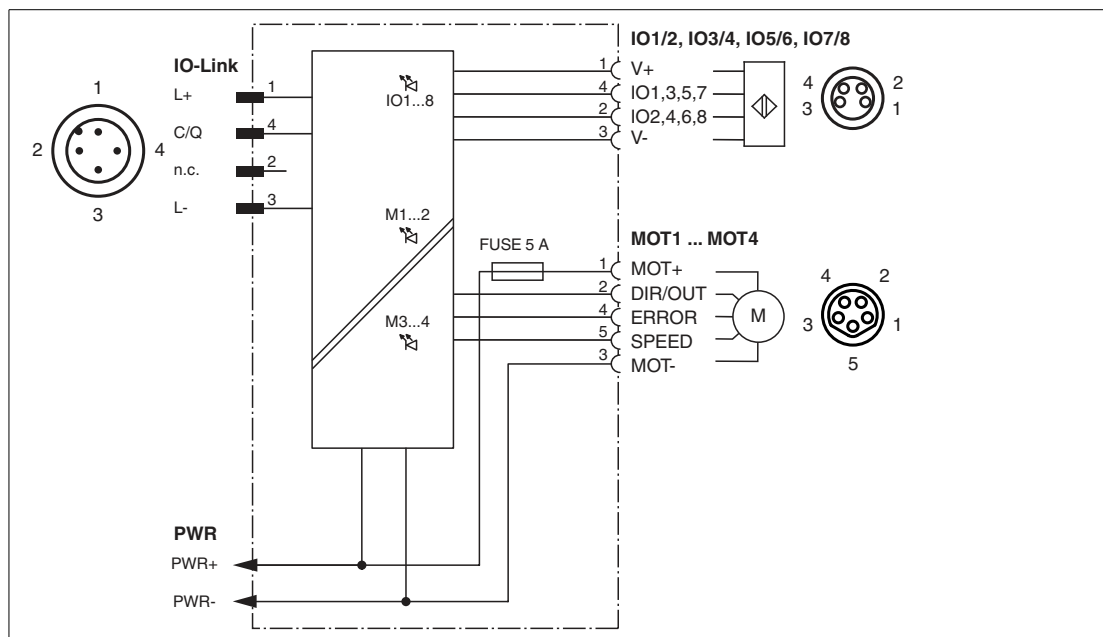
1
2
4
3

IO-Link
L+
C/Q
n.c.
L-
1
4
2
3

IO1...8

M1...2

M3...4

FUSE 5 A

IO1/2, IO3/4, IO5/6, IO7/8
1 V+
4 IO1,3,5,7
2 IO2,4,6,8
3 V-

4
3
2
1

MOT1 ... MOT4
1 MOT+
2 DIR/OUT
4 ERROR
5 SPEED
3 MOT-

M

4
2
3
1
5

PWR
PWR+
PWR-